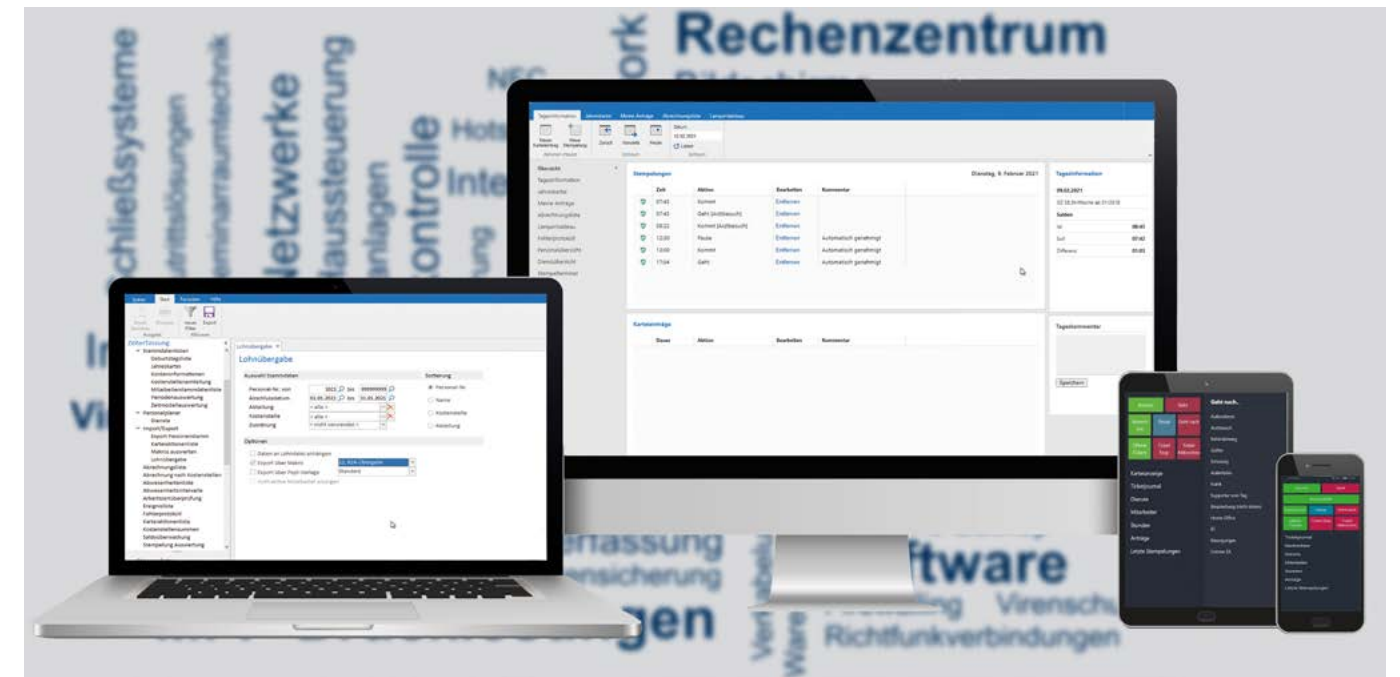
Rechenzentrum

NFC

Schließsysteme

Netzwerke

Haussteuerung

Kontrolle

Hots

Inte

anlagen

Tagesinformation Jahreskarte Meine Anträge Abrechnungsliste Lampentableau

Übersicht

Tagesinformation

Jahreskarte

Meine Anträge

Abrechnungsliste

Lampentableau

Fehlerprotokoll

Personalübersicht

Dienstplanbericht

Stempelungen

Dienstag, 9. Februar 2021

| Zeit | Aktion | Bearbeiten | Kommentar |
|---|---|---|---|
| 07:45 | Kommt | Entfernen | |
| 07:45 | Geht (Außendienst) | Entfernen | |
| 09:22 | Kommt (Außendienst) | Entfernen | |
| 12:00 | Pause | Entfernen | Automatisch genehmigt |
| 13:00 | Kommt | Entfernen | Automatisch genehmigt |
| 17:04 | Geht | Entfernen | Automatisch genehmigt |

Tagesinformation

09.02.2021

Salden

Differenz

Kartenanträge

| Datum | Aktion | Bearbeiten | Kommentar |
|---|---|---|---|

Tageskommentar

Speichern

Lohnübergabe

Auswahl Stammdaten

Personal-Nr. von bis

Abschlussdatum 01.01.2022 bis 31.01.2022

Abteilung < alle >

Kostenstelle < alle >

Zuordnung < nicht verwenden >

Sortierung

Personal-Nr.

Name

Kostenstelle

Abteilung

Optionen

Daten an Lohndatei anhängen

Export über Makro

Export über Pepi-Vorlage

Zeiterfassung

Stammdatenlisten

Geburtstagsliste

Jahreskarten

Kostenstellenermittlung

Personaleinsatzplanung

Dienste

Import/Export

Lohnübergabe

Abrechnungsliste

Ereignisliste

Fehlerprotokoll

Stempelung Auswertung

Geht nach...

Karteneinträge

Tickerjournal

Dienste

Mitarbeiter

Stunden

Anträge

Letzte Stempelungen

erfassung

sicherung

gen

ftware

Virensch

Richtfunkverbindungen